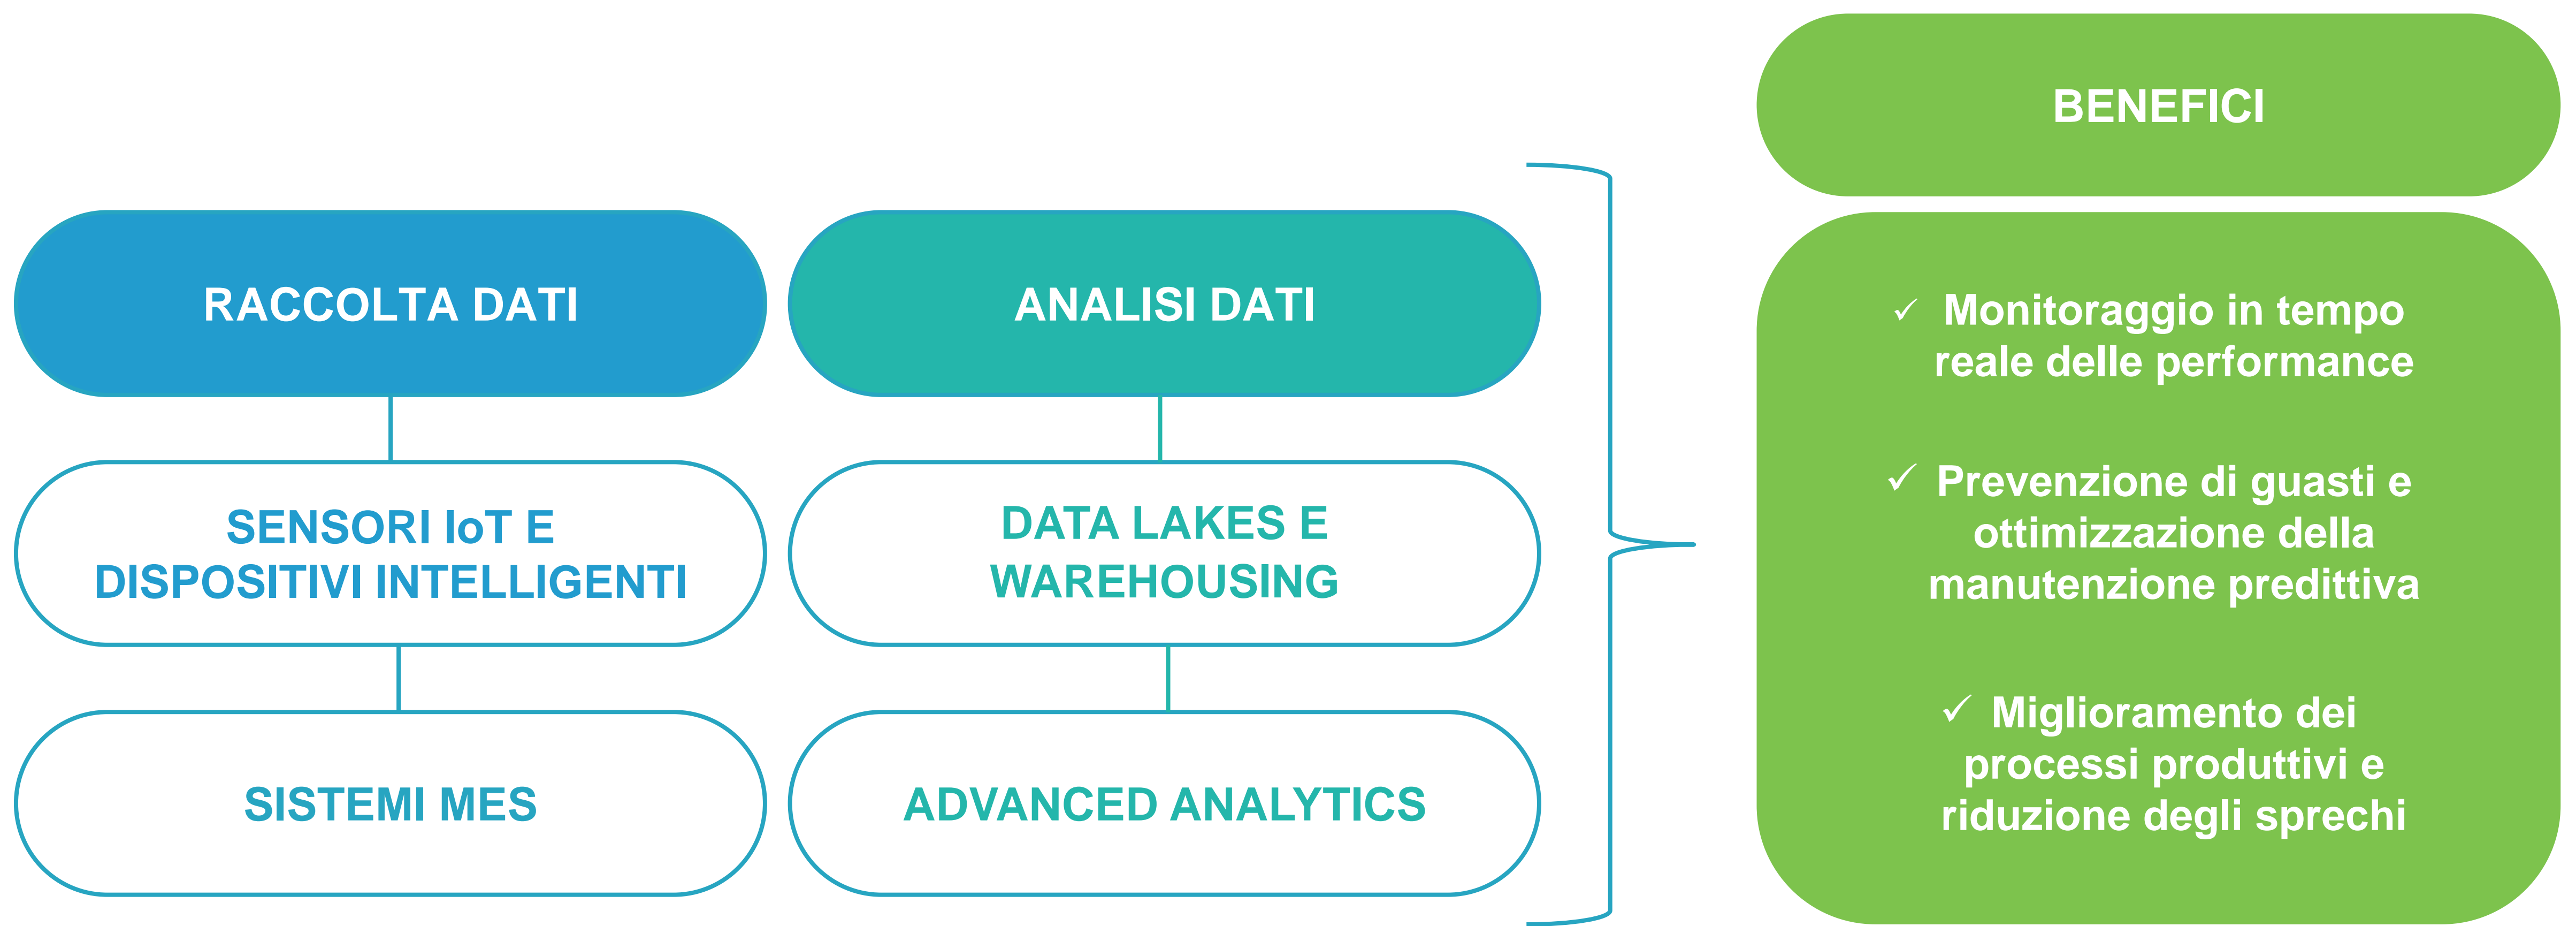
RACCOLTA DATI

SENSORI IoT E DISPOSITIVI INTELLIGENTI

SISTEMI MES

ANALISI DATI

DATA LAKES E WAREHOUSING

ADVANCED ANALYTICS

BENEFICI

✓ Monitoraggio in tempo reale delle performance

✓ Prevenzione di guasti e ottimizzazione della manutenzione predittiva

✓ Miglioramento dei processi produttivi e riduzione degli sprechi